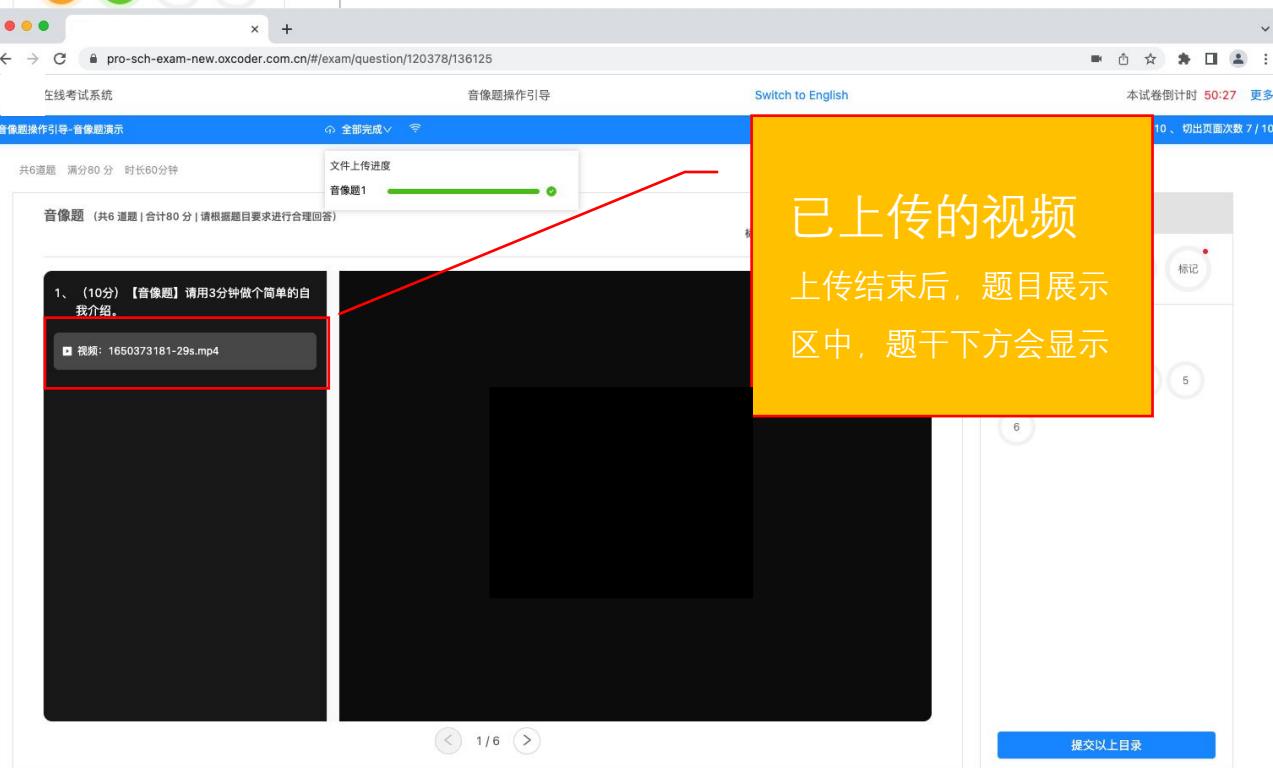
pro-sch-exam-new.oxcoder.com.cn/#/exam/question/120378/136125

在线考试系统

音像题操作引导

Switch to English

本试卷倒计时 50:27 更多

音像题操作引导-音像题演示

全部完成

10 、切出页面次数 7 / 10

共6道题 满分80 分 时长60分钟

文件上传进度

音像题1

音像题 (共6 道题 | 合计80 分 | 请根据题目要求进行合理回答)

1、 (10分) 【音像题】请用3分钟做个简单的自我介绍。

视频: 1650373181-29s.mp4

已上传的视频

上传结束后，题目展示区中，题干下方会显示

标记

5

6

1 / 6

提交以上目录